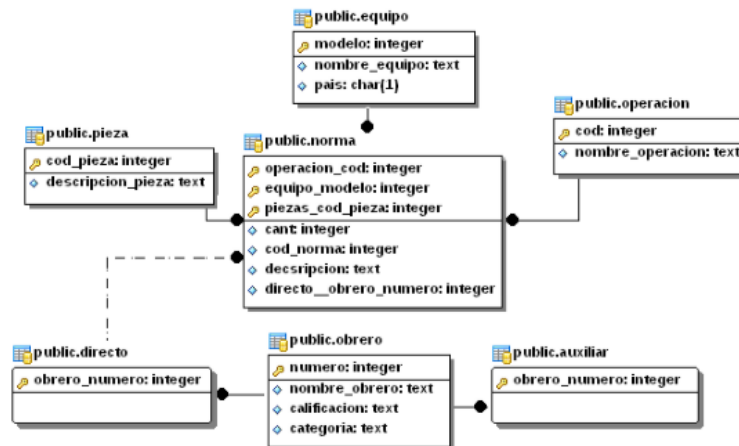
public.equipo
modelo: integer
nombre_equipo: text
pais: char(1)

public.pieza
cod_pieza: integer
descripcion_pieza: text

public.norma
operacion_cod: integer
equipo_modelo: integer
piezas_cod_pieza: integer
cant: integer
cod_norma: integer
decsripcion: text
directo__obrero_numero: integer

public.operacion
cod: integer
nombre_operacion: text

public.directo
obrero_numero: integer

public.obrero
numero: integer
nombre_obrero: text
calificacion: text
categoria: text

public.auxiliar
obrero_numero: integer